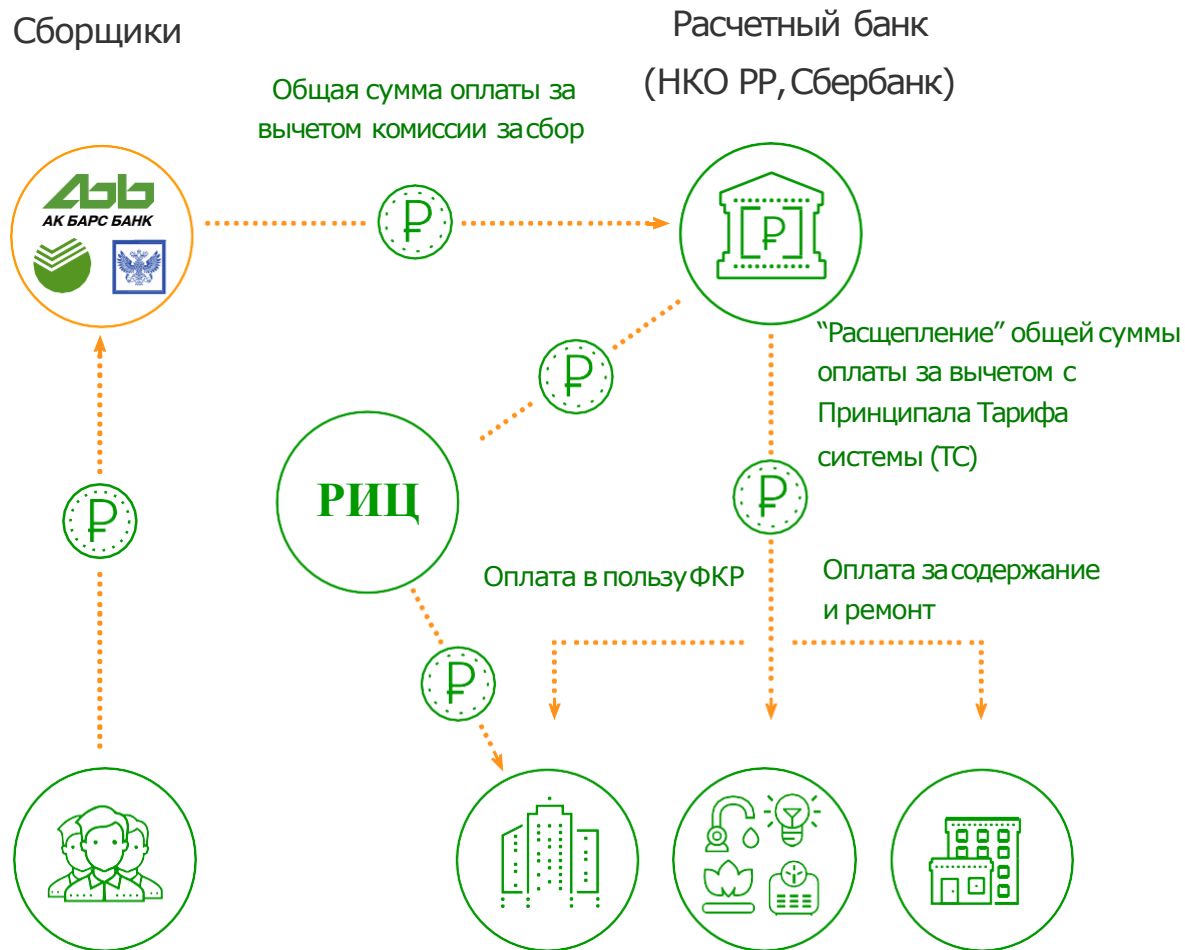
Сборщики

Расчетный банк
(НКО РР, Сбербанк)

Общая сумма оплаты за вычетом комиссии за сбор

АК БАРС БАНК

₽

₽

"Расщепление" общей суммы оплаты за вычетом с Принципала Тарифа системы (ТС)

₽

РИЦ

₽

Оплата в пользу ФКР

Оплата за содержание и ремонт

₽